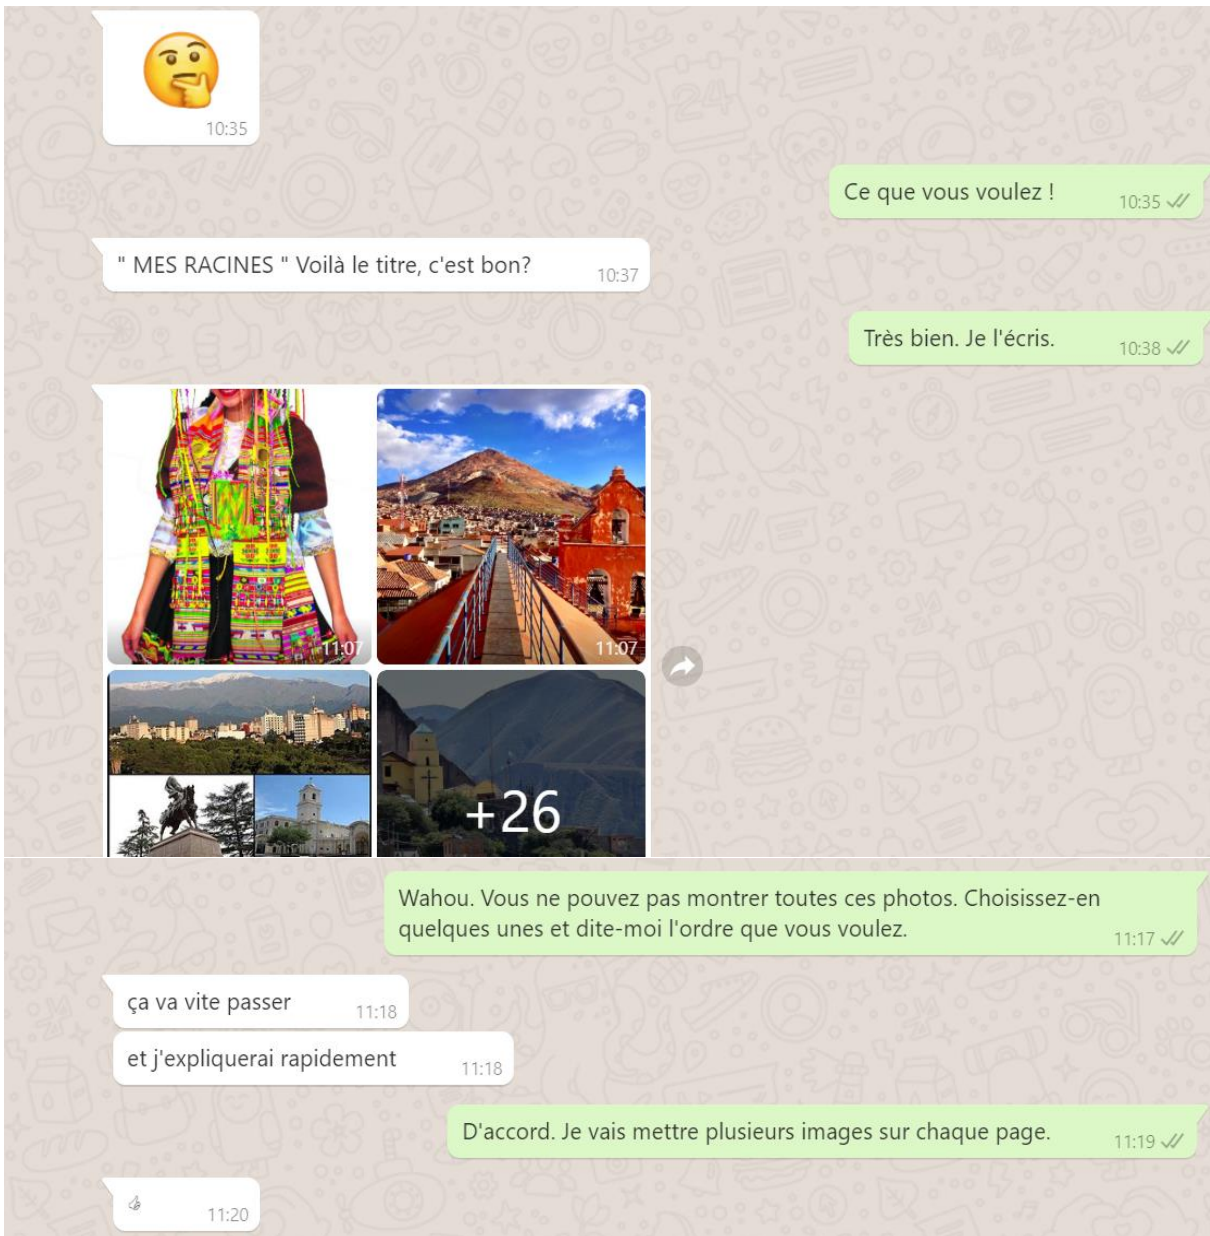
10:35

Ce que vous voulez ! 10:35

" MES RACINES " Voilà le titre, c'est bon? 10:37

Très bien. Je l'écris. 10:38

11:07

11:07

+26

Wahou. Vous ne pouvez pas montrer toutes ces photos. Choisissez-en quelques unes et dite-moi l'ordre que vous voulez. 11:17

ça va vite passer 11:18

et j'expliquerai rapidement 11:18

D'accord. Je vais mettre plusieurs images sur chaque page. 11:19

11:20